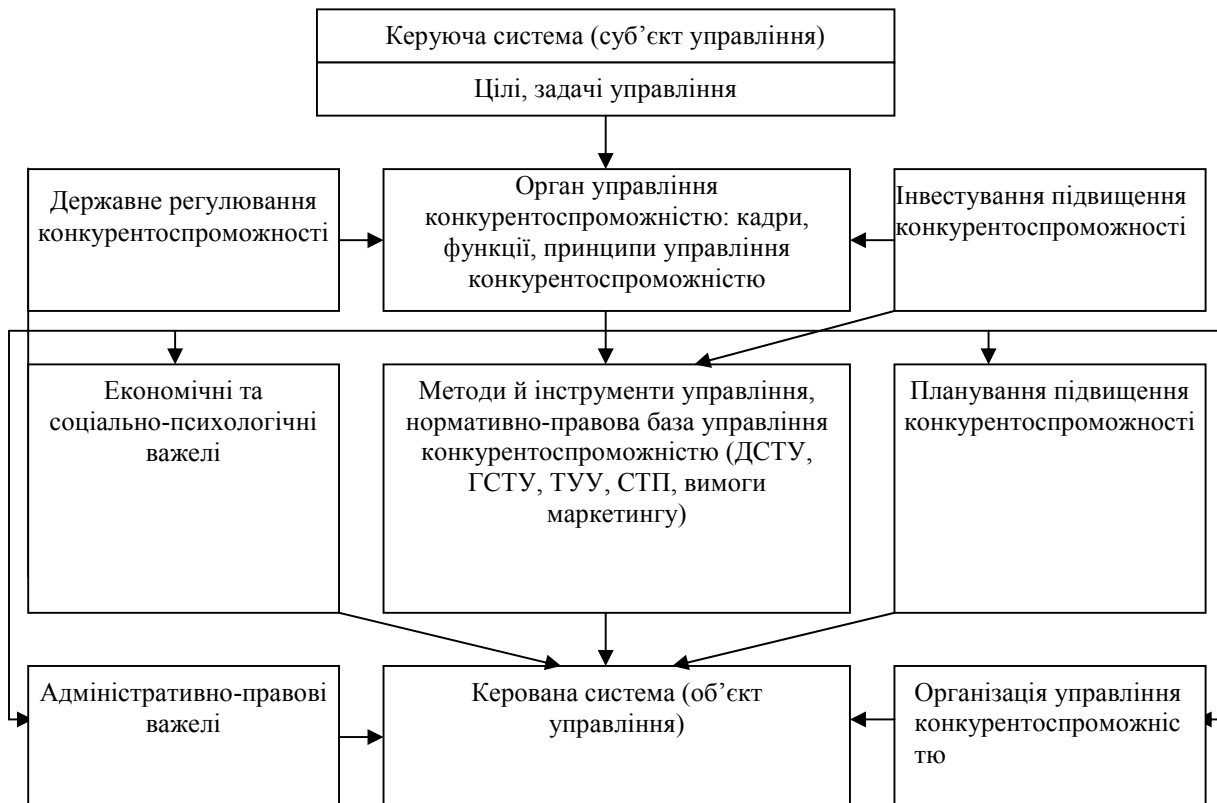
Керуюча система (суб'єкт управління)

Цілі, задачі управління

Державне регулювання конкурентоспроможності

Орган управління конкурентоспроможністю: кадри, функції, принципи управління конкурентоспроможністю

Інвестування підвищення конкурентоспроможності

Економічні та соціально-психологічні важелі

Методи й інструменти управління, нормативно-правова база управління конкурентоспроможністю (ДСТУ, ГСТУ, ТУУ, СТП, вимоги маркетингу)

Планування підвищення конкурентоспроможності

Адміністративно-правові важелі

Керована система (об'єкт управління)

Організація управління конкурентоспроможніс тю